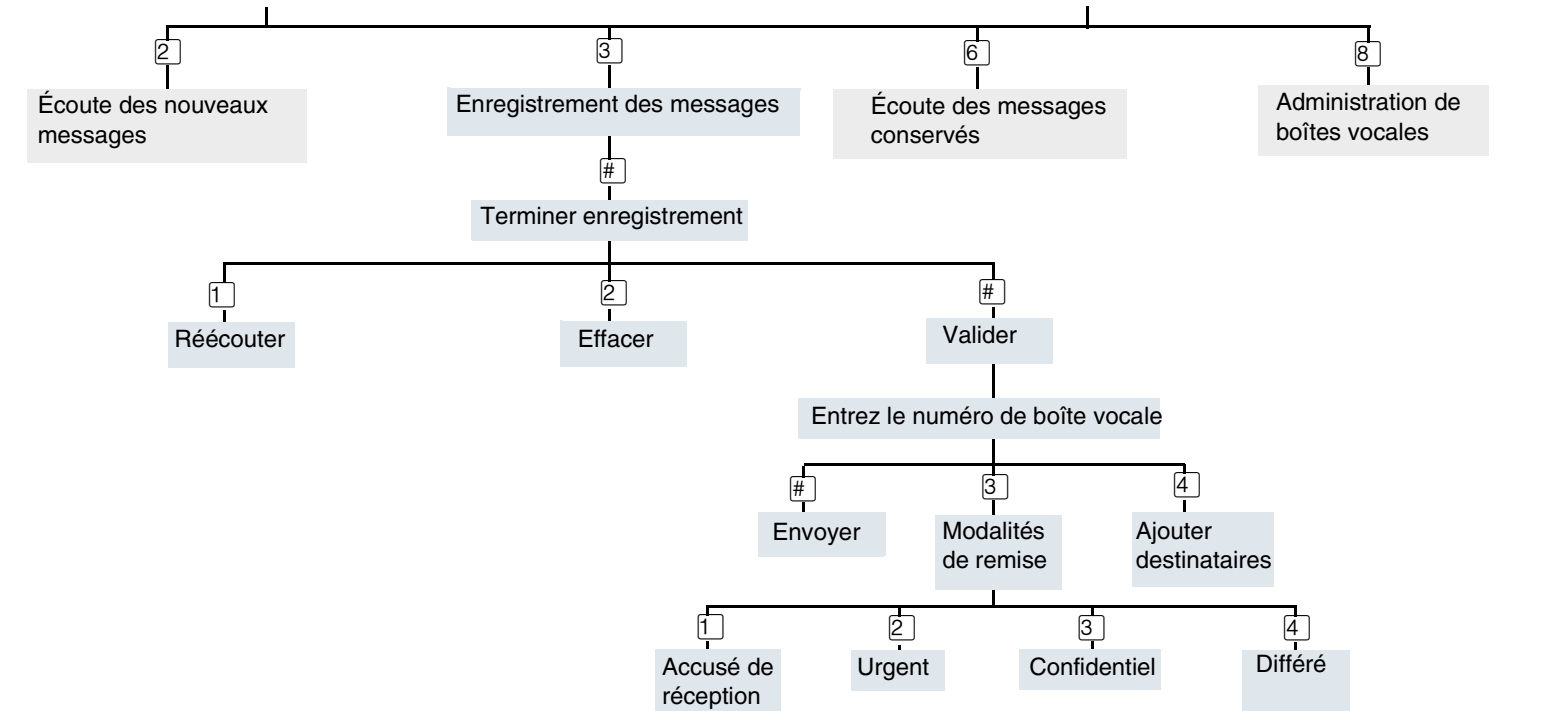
2
Écoute des nouveaux messages

3
Enregistrement des messages

#
Terminer enregistrement

1
Réécouter

2
Effacer

#
Valider

Entrez le numéro de boîte vocale

#
Envoyer

3
Modalités de remise

1
Accusé de réception

2
Urgent

3
Confidentiel

4
Différé

4
Ajouter destinataires

6
Écoute des messages conservés

8
Administration de boîtes vocales